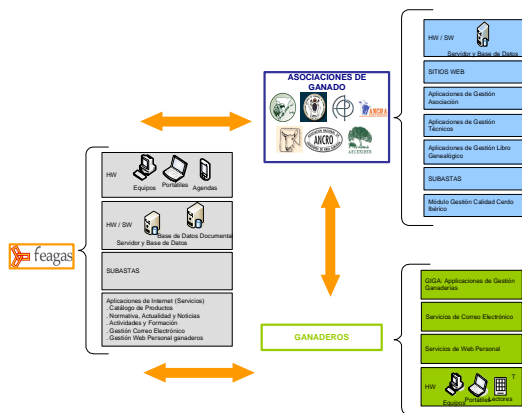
ASOCIACIONES DE GANADO

ANCRO

ANGRA

AECERIBER

HW / SW

Servidor y Base de Datos

SITIOS WEB

Aplicaciones de Gestión Asociación

Aplicaciones de Gestión Técnicos

Aplicaciones de Gestión Libro Genealógico

SUBASTAS

Modulo Gestión Calidad Cerdo Ibérico

feagas

HW

Equipos

Portátiles

Agendas

HW / SW

Servidor y Base de Datos

Base de Datos Documental

SUBASTAS

Aplicaciones de Internet (Servicios)
. Catálogo de Productos
. Normativa, Actualidad y Noticias
. Actividades y Formación
. Gestión Correo Electrónico
. Gestión Web Personal ganaderos

GANADEROS

GIGA: Aplicaciones de Gestión Ganaderías

Servicios de Correo Electrónico

Servicios de Web Personal

HW

Equipos

Portátiles

Lectores

T